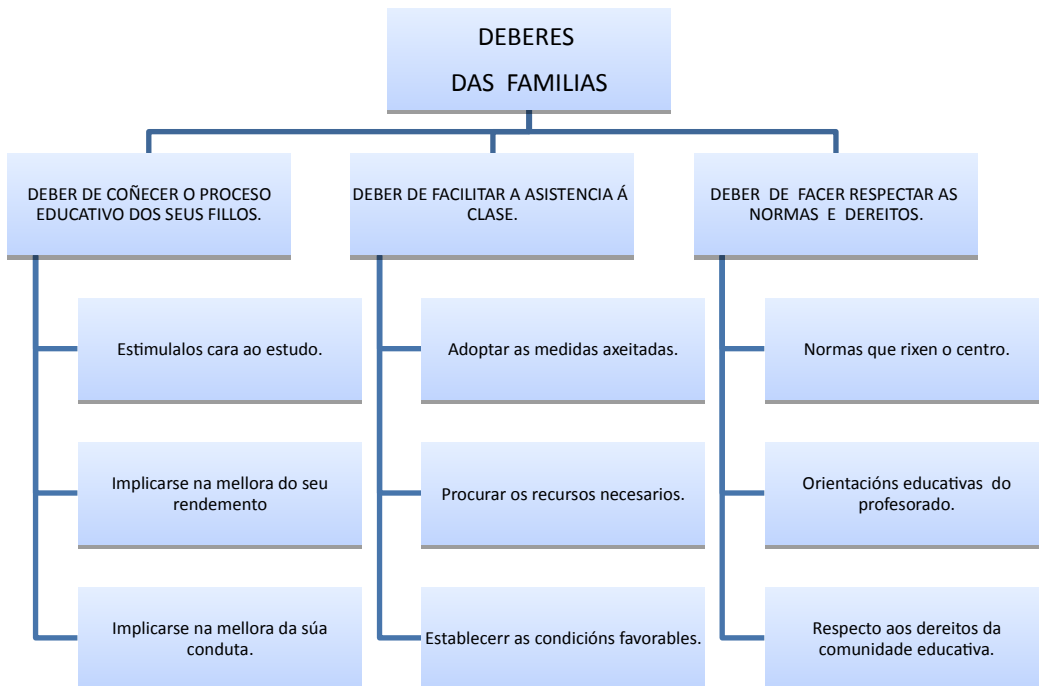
DEBERES
DAS FAMILIAS

DEBER DE COÑECER O PROCESO EDUCATIVO DOS SEUS FILLOS.

Estimulalos cara ao estudo.

Implicarse na mellora do seu rendemento

Implicarse na mellora da súa conduta.

DEBER DE FACILITAR A ASISTENCIA Á CLASE.

Adoptar as medidas axeitadas.

Procurar os recursos necesarios.

Establecerr as condicións favorables.

DEBER DE FACER RESPECTAR AS NORMAS E DEREITOS.

Normas que rixen o centro.

Orientacións educativas do profesorado.

Respecto aos dereitos da comunidade educativa.